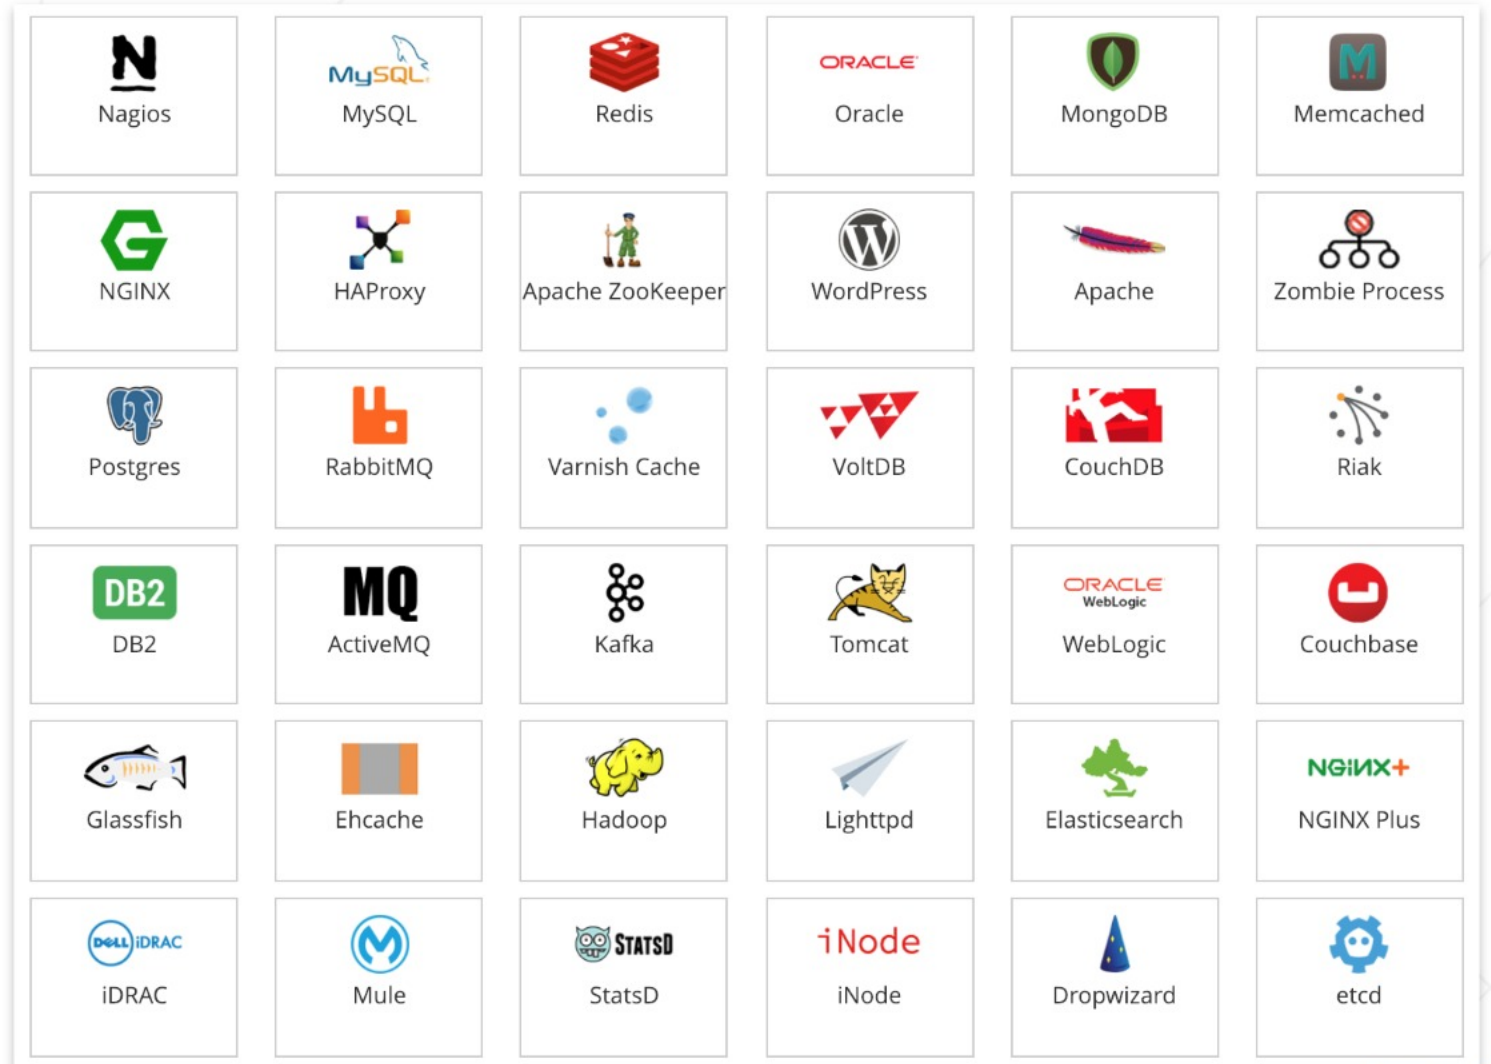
| | | | | | |
|---|---|---|---|---|---|
| N Nagios | MySQL MySQL | Redis | ORACLE Oracle | MongoDB | M Memcached |
| NGINX | HAProxy | Apache ZooKeeper | WordPress | Apache | Zombie Process |
| Postgres | RabbitMQ | Varnish Cache | VoltDB | CouchDB | Riak |
| DB2 DB2 | MQ ActiveMQ | Kafka | Tomcat | ORACLE WebLogic WebLogic | Couchbase |
| Glassfish | Ehcache | Hadoop | Lighttpd | Elasticsearch | NGINX+ NGINX Plus |
| DELL iDRAC iDRAC | Mule | STATSD StatsD | iNode iNode | Dropwizard | etcd |